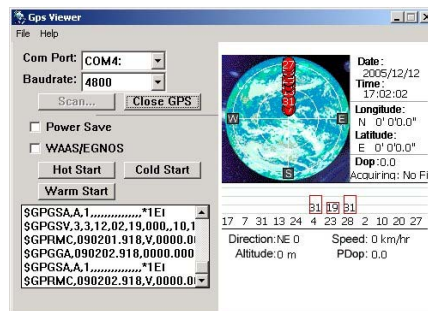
Gps Viewer
File Help
Com Port: COM4:
Baudrate: 4800
Scan...
Close GPS
Power Save
WAAS/EGNOS
Hot Start
Cold Start
Warm Start
$GPGSA,A,1,,,,,,,,,,,,,,,*1E
$GPGSV,3,3,12,02,19,000,,10,1
$GPRMC,090201.918,V,0000.0
$GPGGA,090202.918,0000.000
$GPGSA,A,1,,,,,,,,,,,,,,,*1E
$GPRMC,090202.918,V,0000.0

27
31
W
E
S
Date:
2005/12/12
Time:
17:02:02
Longitude:
N 0'0'0.0"
Latitude:
E 0'0'0.0"
Dop:0.0
Acquiring: No Fi

31 19 31
17 7 31 13 24 4 23 28 2 10 20 27
Direction:NE 0
Speed: 0 km/hr
Altitude:0 m
PDop: 0.0